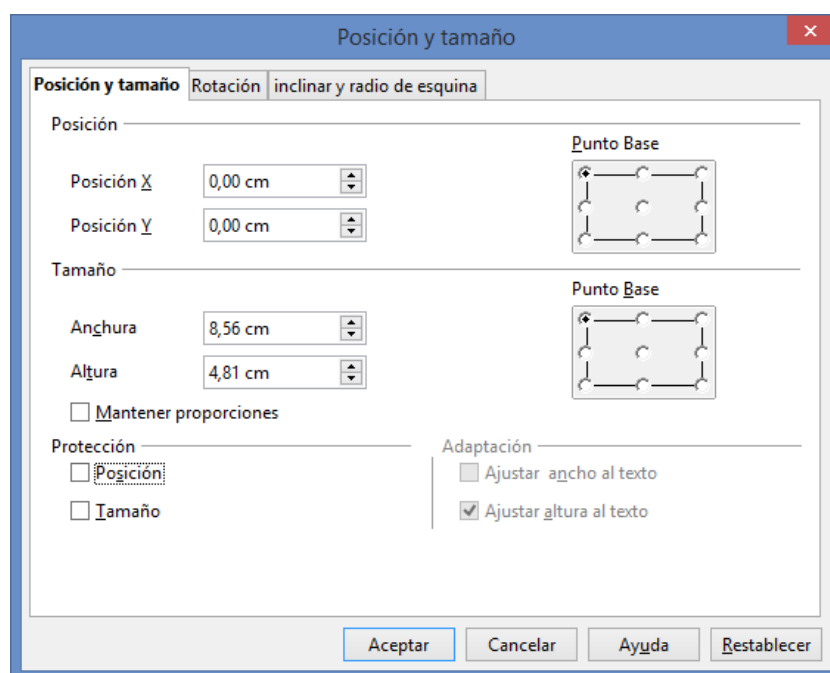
Posición y tamaño

Posición y tamaño | Rotación | inclinar y radio de esquina

Posición

Posición X 0,00 cm

Posición Y 0,00 cm

Punto Base

Tamaño

Anchura 8,56 cm

Altura 4,81 cm

Punto Base

Mantener proporciones

Protección

Posición

Tamaño

Adaptación

Ajustar ancho al texto

Ajustar altura al texto

Aceptar | Cancelar | Ayuda | Restablecer